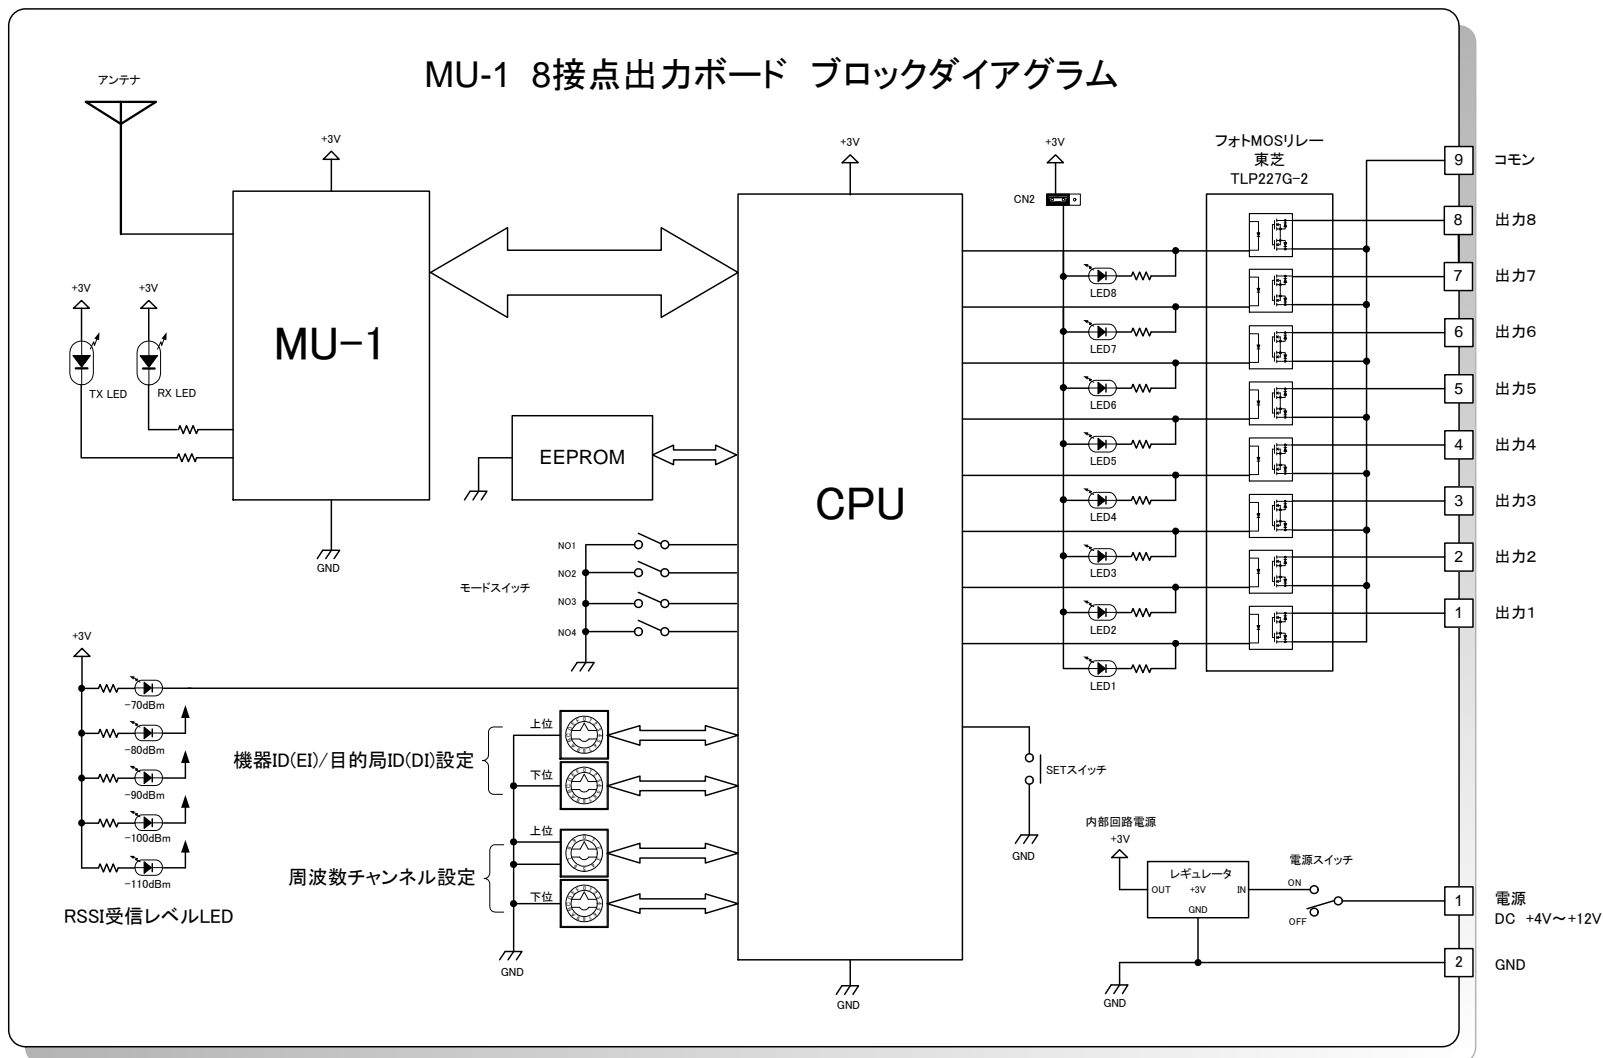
MU-1 8接点出力ボード ブロックダイアグラム

アンテナ

+3V

MU-1

+3V +3V

TX LED RX LED

GND

EEPROM

+3V

CPU

NO1
NO2
NO3
NO4

モードスイッチ

+3V

-70dBm
-80dBm
-90dBm
-100dBm
-110dBm

RSSI受信レベルLED

上位
下位
機器ID(EI)/目的局ID(DI)設定

上位
下位
周波数チャンネル設定

GND

GND

+3V

CN2

LED8
LED7
LED6
LED5
LED4
LED3
LED2
LED1

フォトMOSリレー
東芝
TLP227G-2

SETスイッチ

GND

9 コモン
8 出力8
7 出力7
6 出力6
5 出力5
4 出力4
3 出力3
2 出力2
1 出力1

内部回路電源
+3V

レギュレータ
OUT +3V IN
GND

電源スイッチ
ON
OFF

GND

1 電源
DC +4V〜+12V
2 GND